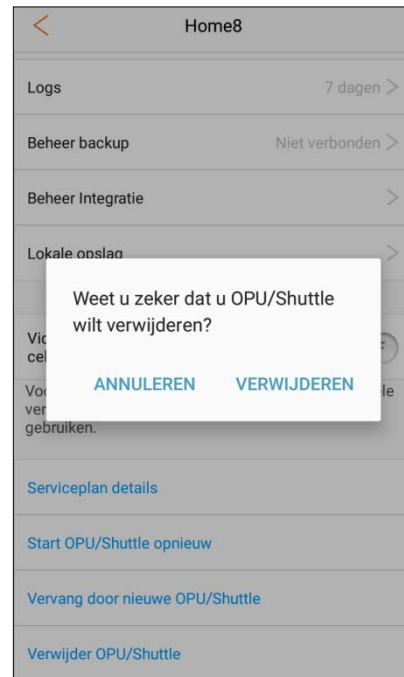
<

Home8

Logs

7 dagen >

Beheer backup

Niet verbonden >

Beheer Integratie

>

Lokale opslag

>

Vid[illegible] cel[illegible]

Vo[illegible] ver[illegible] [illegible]le gebruiken.

Weet u zeker dat u OPU/Shuttle wilt verwijderen?

ANNULEREN

VERWIJDEREN

Serviceplan details

Start OPU/Shuttle opnieuw

Vervang door nieuwe OPU/Shuttle

Verwijder OPU/Shuttle